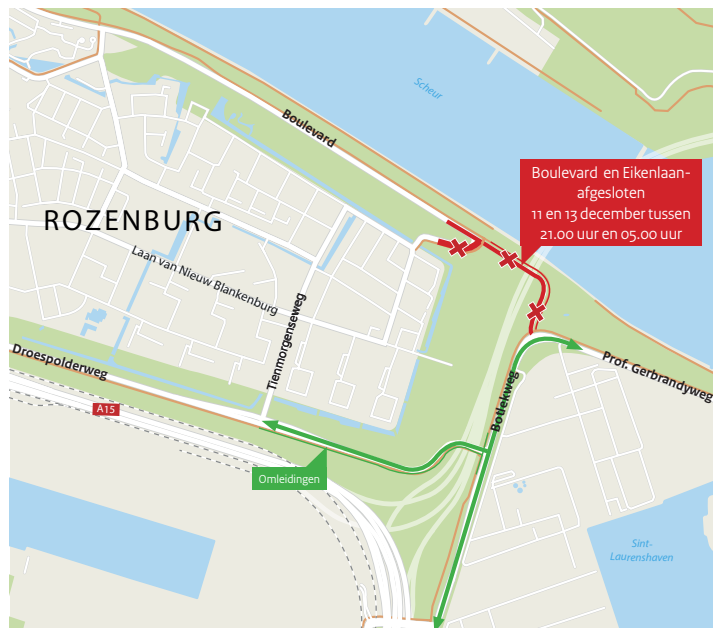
Scheur

Boulevard

Boulevard en Eikenlaan-afgesloten
11 en 13 december tussen
21.00 uur en 05.00 uur

ROZENBURG

Laan van Nieuw Blankenburg

Tienmorgenseweg

Droespolderweg

A15

Botlekweg

Prof. Gerbrandyweg

Omleidingen

Sint-Laurenshaven